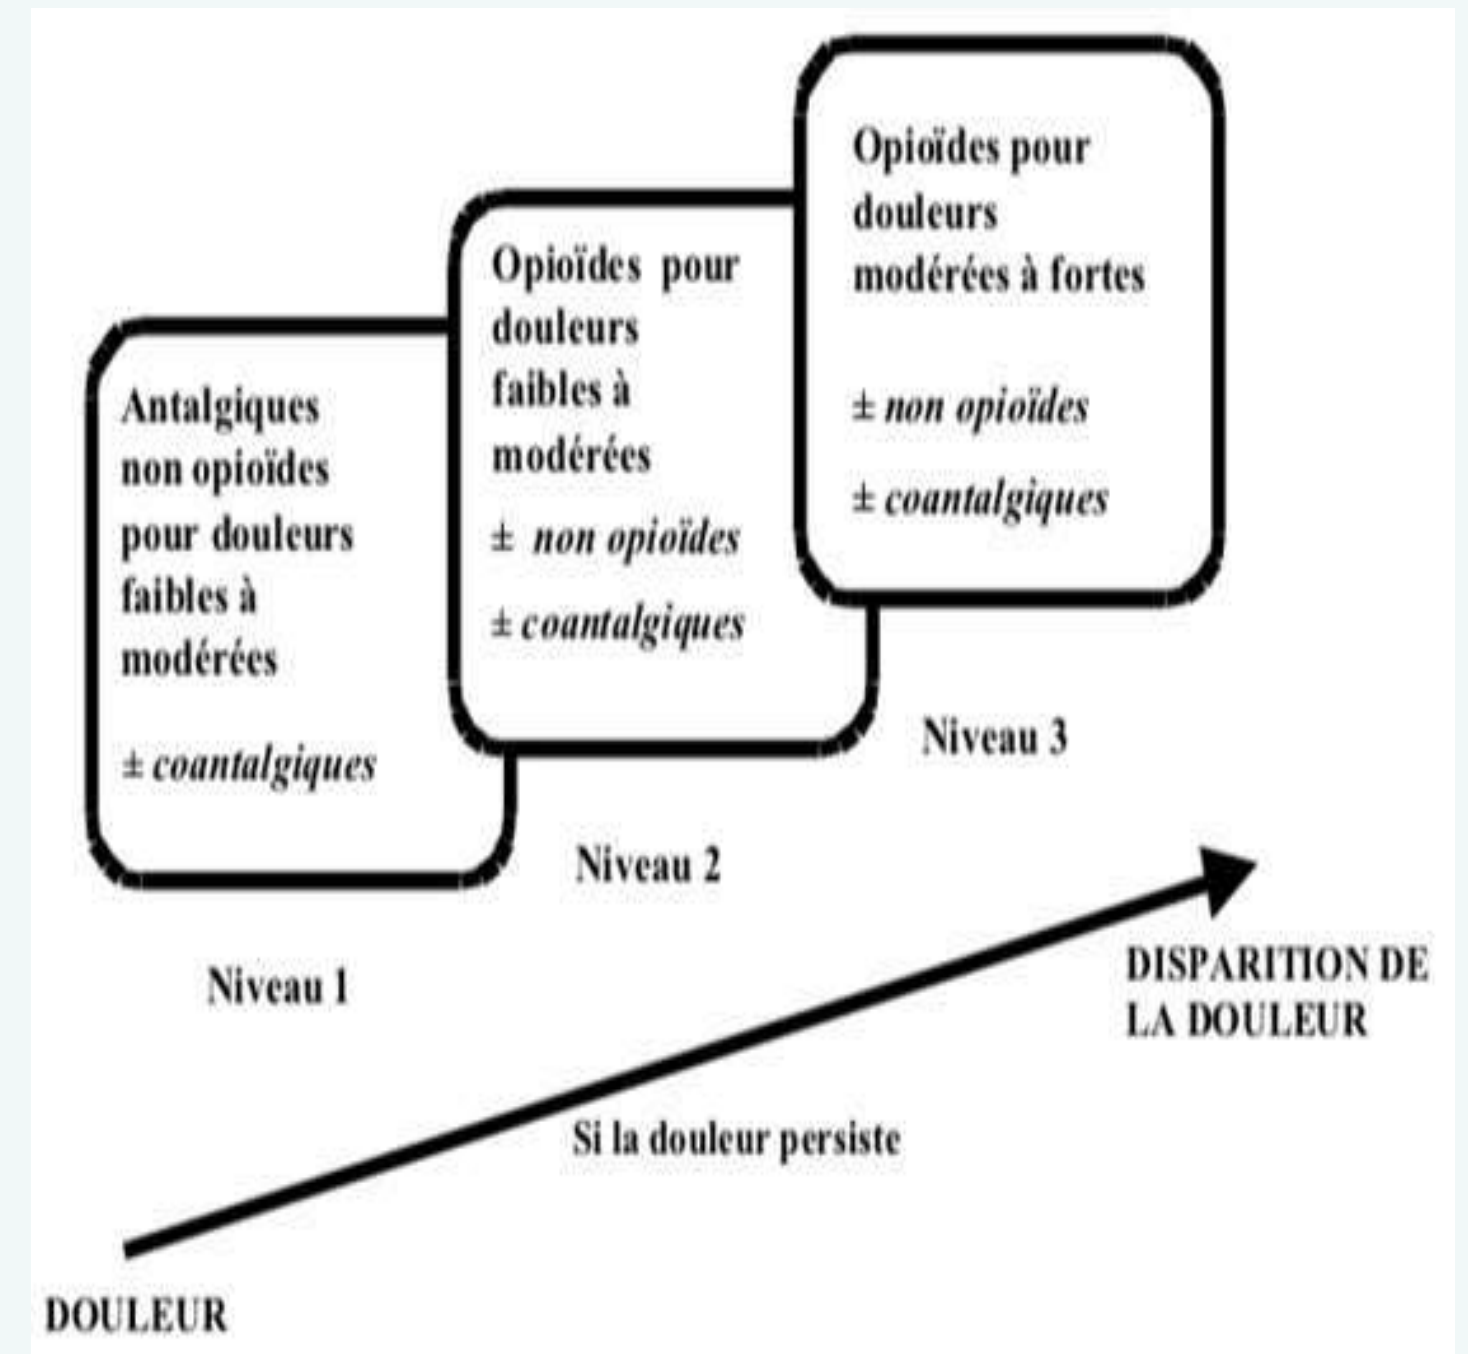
Opioïdes pour douleurs modérées à fortes

± non opioïdes

± coantalgiques

Opioïdes pour douleurs faibles à modérées

± non opioïdes

± coantalgiques

Antalgiques non opioïdes pour douleurs faibles à modérées

± coantalgiques

Niveau 3

Niveau 2

Niveau 1

DISPARITION DE LA DOULEUR

Si la douleur persiste

DOULEUR